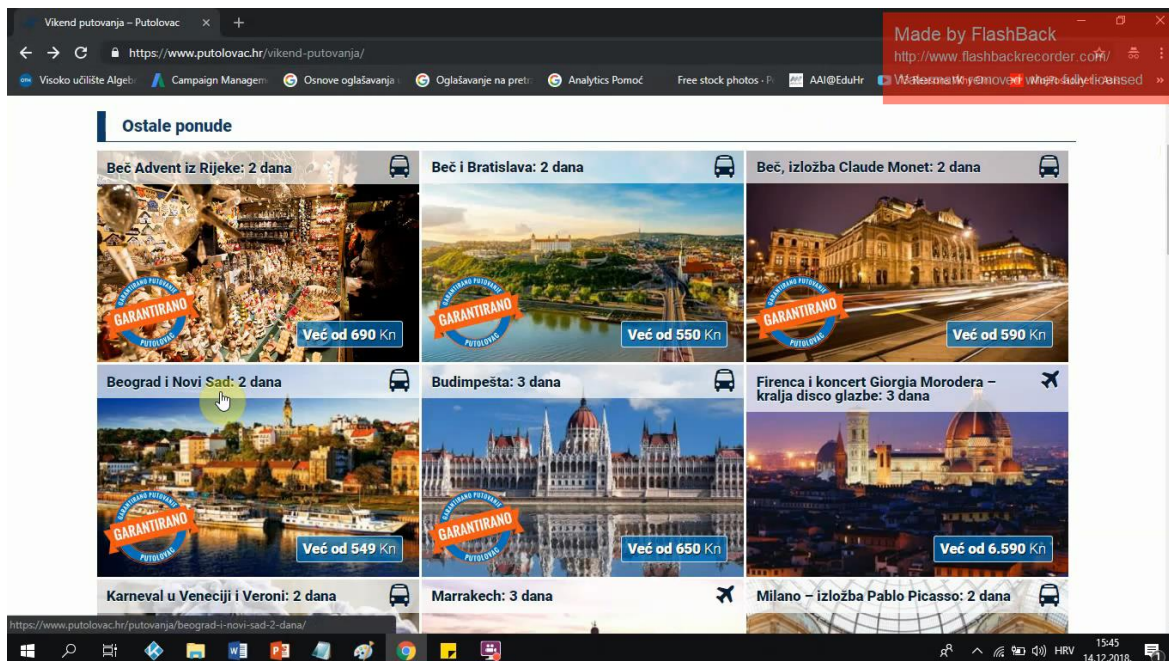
Vikend putovanja – Putolovac ×

https://www.putolovac.hr/vikend-putovanja/

Visoko učilište Algeb | Campaign Managem | Osnove oglašavanja | Oglašavanje na pretr | Analytics Pomoć | Free stock photos · P | AAI@EduHr | Watermark will be removed when fully licensed

Made by FlashBack
http://www.flashbackrecorder.com/

Ostale ponude

Beč Advent iz Rijeke: 2 dana
GARANTIRANO PUTOVANJE PUTOLOVAC
Već od 690 Kn

Beč i Bratislava: 2 dana
GARANTIRANO PUTOVANJE PUTOLOVAC
Već od 550 Kn

Beč, izložba Claude Monet: 2 dana
GARANTIRANO PUTOVANJE PUTOLOVAC
Već od 590 Kn

Beograd i Novi Sad: 2 dana
GARANTIRANO PUTOVANJE PUTOLOVAC
Već od 549 Kn

Budimpešta: 3 dana
GARANTIRANO PUTOVANJE PUTOLOVAC
Već od 650 Kn

Firenca i koncert Giorgia Morodera – kralja disco glazbe: 3 dana
Već od 6.590 Kn

Karneval u Veneciji i Veroni: 2 dana

Marrakech: 3 dana

Milano – izložba Pablo Picasso: 2 dana

https://www.putolovac.hr/putovanja/beograd-i-novi-sad-2-dana/

HRV 15:45 14.12.2018.